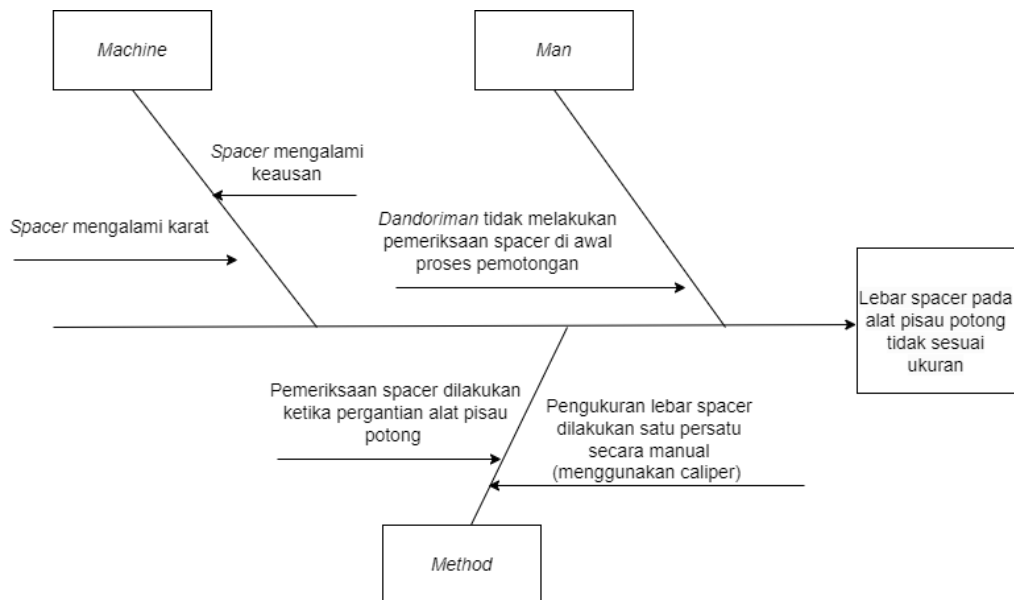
Machine

Man

Spacer mengalami keausan

Spacer mengalami karat

Dandoriman tidak melakukan pemeriksaan spacer di awal proses pemotongan

Lebar spacer pada alat pisau potong tidak sesuai ukuran

Pemeriksaan spacer dilakukan ketika pergantian alat pisau potong

Pengukuran lebar spacer dilakukan satu persatu secara manual (menggunakan caliper)

Method